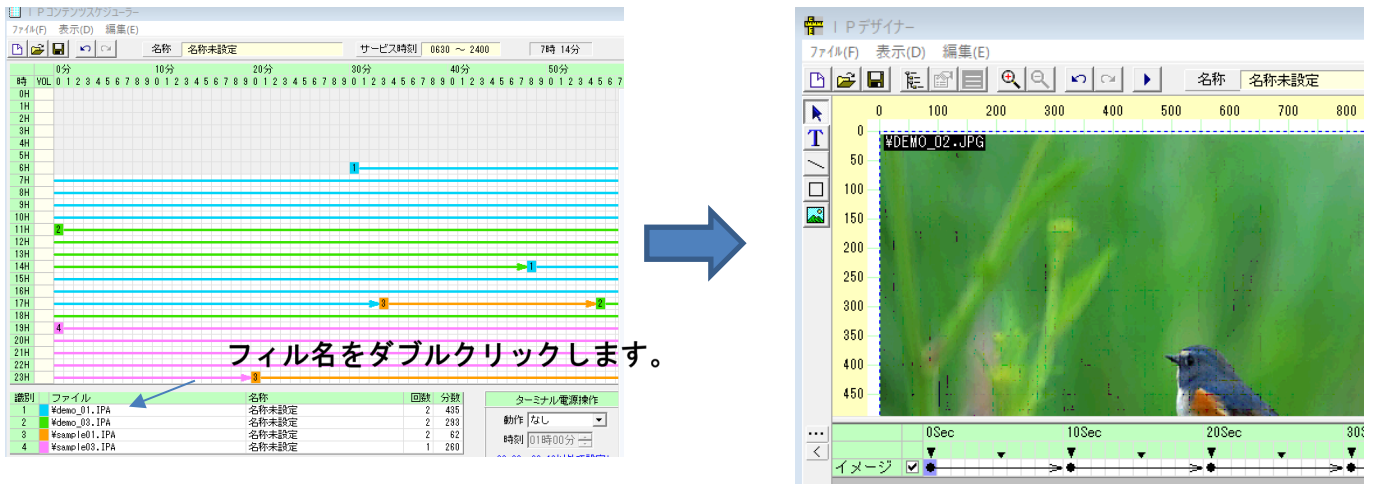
ＩＰコンテンツスケジューラー
ファイル(F) 表示(D) 編集(E)
名称 名称未設定 サービス時刻 0630 ～ 2400 7時 14分
時 VOL 0分 10分 20分 30分 40分 50分
0 1 2 3 4 5 6 7 8 9 0 1 2 3 4 5 6 7 8 9 0 1 2 3 4 5 6 7 8 9 0 1 2 3 4 5 6 7 8 9 0 1 2 3 4 5 6 7 8 9 0 1 2 3 4 5 6 7
0H
1H
2H
3H
4H
5H
6H 1
7H
8H
9H
10H
11H 2
12H
13H
14H 1
15H
16H
17H 3 2
18H
19H 4
20H
21H
22H
23H 3

フィル名をダブルクリックします。

| 識別 | ファイル | 名称 | 回数 | 分数 |
|---|---|---|---|---|
| 1 | ¥demo_01.IPA | 名称未設定 | 2 | 435 |
| 2 | ¥demo_03.IPA | 名称未設定 | 2 | 293 |
| 3 | ¥sample01.IPA | 名称未設定 | 2 | 62 |
| 4 | ¥sample03.IPA | 名称未設定 | 1 | 260 |

ターミナル電源操作
動作 なし
時刻 01時00分

ＩＰデザイナー
ファイル(F) 表示(D) 編集(E)
名称 名称未設定
0 100 200 300 400 500 600 700 800
0 50 100 150 200 250 300 350 400 450
¥DEMO_02.JPG
0Sec 10Sec 20Sec 30S
イメージ